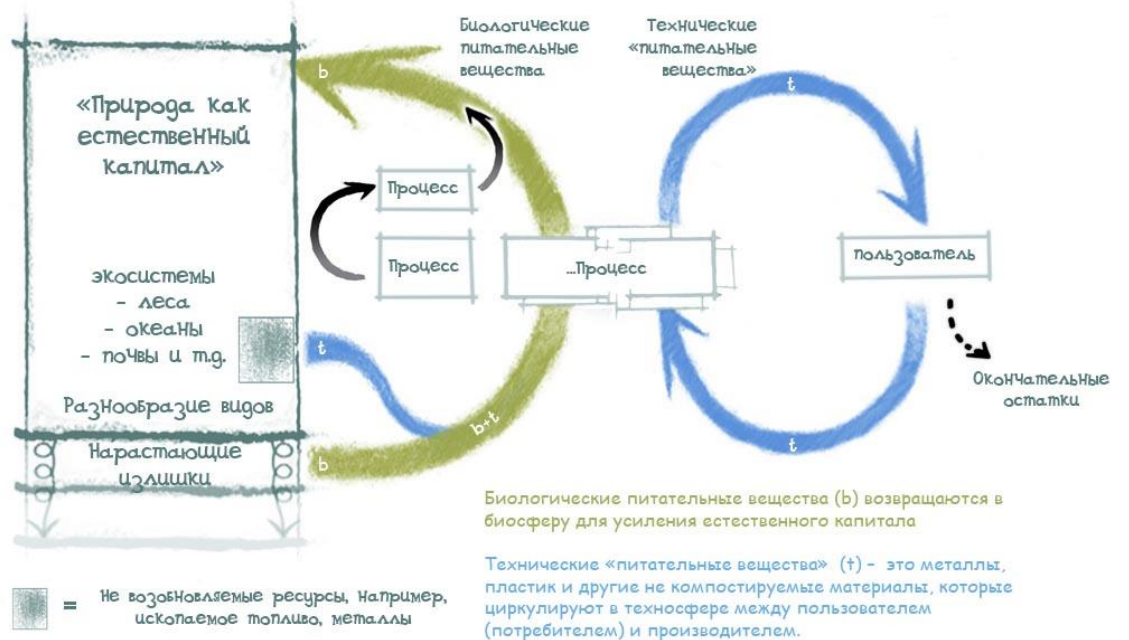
Биологические питательные вещества

Технические «питательные вещества»

«Природа как естественный капитал»

b

t

Процесс

Процесс

...Процесс

пользователь

экосистемы
- леса
- океаны
- почвы и т.д.

t

Окончательные остатки

Разнообразие видов

b+t

Нарастающие излишки

b

t

Биологические питательные вещества (b) возвращаются в биосферу для усиления естественного капитала

Технические «питательные вещества» (t) – это металлы, пластик и другие не компостируемые материалы, которые циркулируют в техносфере между пользователем (потребителем) и производителем.

= Не возобновляемые ресурсы, например, ископаемое топливо, металлы